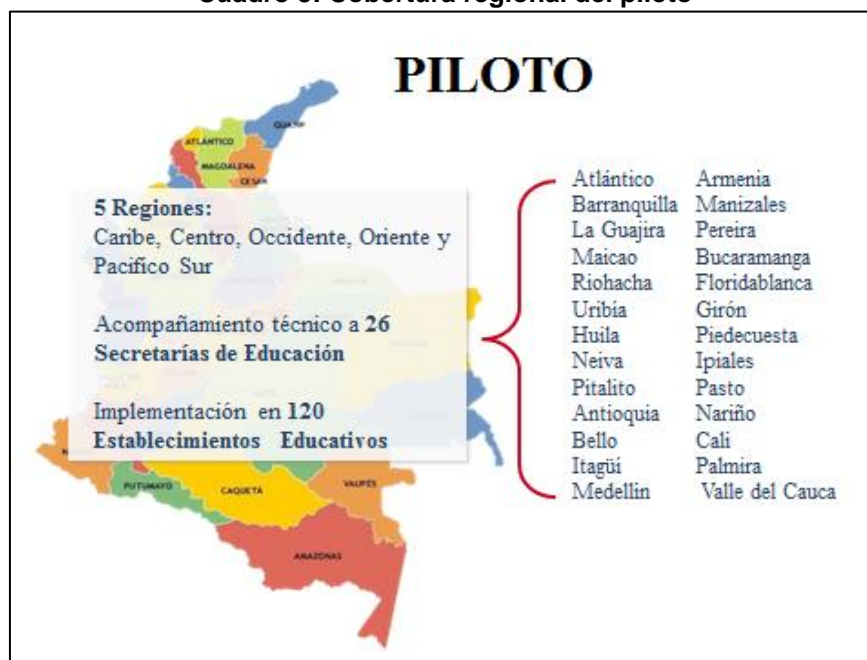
Cuadro 5. Cobertura regional del piloto

PILOTO

GUAJIRA
ATLÁNTICO
MAGDALENA
CESAR

5 Regiones:
Caribe, Centro, Occidente, Oriente y Pacífico Sur

Acompañamiento técnico a 26 Secretarías de Educación

Implementación en 120 Establecimientos Educativos

PUTUMAYO
CAQUETÁ
VAUPÉS
AMAZONAS

Atlántico
Barranquilla
La Guajira
Maicao
Riohacha
Uribia
Huila
Neiva
Pitalito
Antioquia
Bello
Itagüi
Medellín

Armenia
Manizales
Pereira
Bucaramanga
Floridablanca
Girón
Piedecuesta
Ipiales
Pasto
Nariño
Cali
Palmira
Valle del Cauca